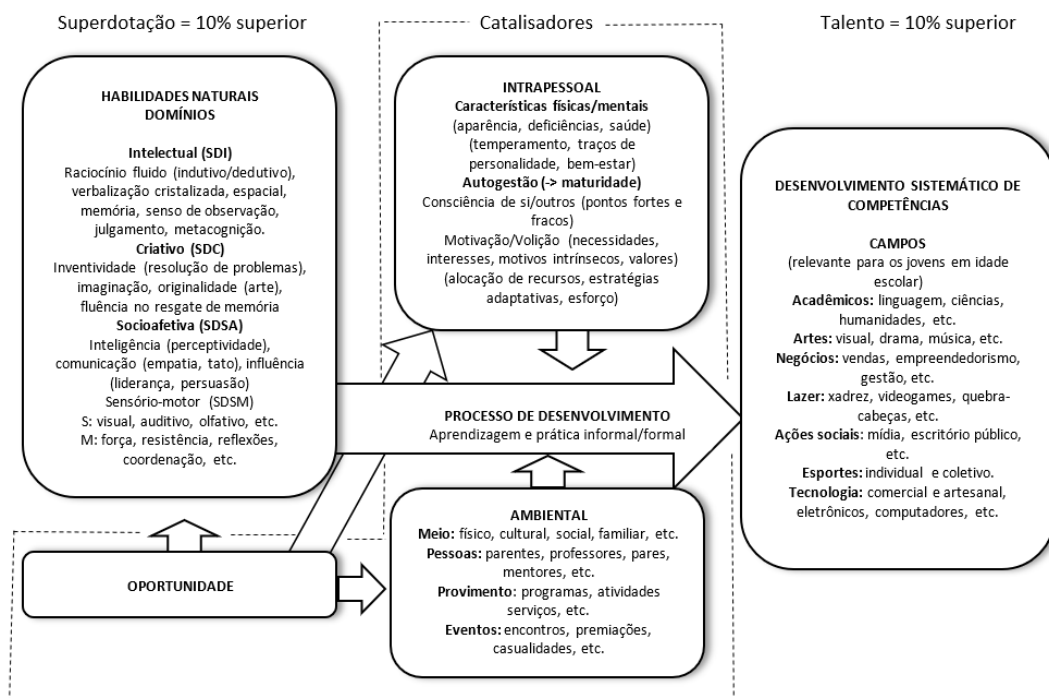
Superdotação = 10% superior

Catalisadores

Talento = 10% superior

HABILIDADES NATURAIS
DOMÍNIOS

Intelectual (SDI)
Raciocínio fluido (indutivo/dedutivo), verbalização cristalizada, espacial, memória, senso de observação, julgamento, metacognição.
Criativo (SDC)
Inventividade (resolução de problemas), imaginação, originalidade (arte), fluência no resgate de memória
Socioafetiva (SDSA)
Inteligência (perceptividade), comunicação (empatia, tato), influência (liderança, persuasão)
Sensório-motor (SDSM)
S: visual, auditivo, olfativo, etc.
M: força, resistência, reflexões, coordenação, etc.

INTRAPESSOAL
Características físicas/mentais
(aparência, deficiências, saúde)
(temperamento, traços de personalidade, bem-estar)
Autogestão (-> maturidade)
Consciência de si/outros (pontos fortes e fracos)
Motivação/Volição (necessidades, interesses, motivos intrínsecos, valores)
(alocação de recursos, estratégias adaptativas, esforço)

PROCESSO DE DESENVOLVIMENTO
Aprendizagem e prática informal/formal

DESENVOLVIMENTO SISTEMÁTICO DE COMPETÊNCIAS

CAMPOS
(relevante para os jovens em idade escolar)
Acadêmicos: linguagem, ciências, humanidades, etc.
Artes: visual, drama, música, etc.
Negócios: vendas, empreendedorismo, gestão, etc.
Lazer: xadrez, videogames, quebra-cabeças, etc.
Ações sociais: mídia, escritório público, etc.
Esportes: individual e coletivo.
Tecnologia: comercial e artesanal, eletrônicos, computadores, etc.

OPORTUNIDADE

AMBIENTAL
Meio: físico, cultural, social, familiar, etc.
Pessoas: parentes, professores, pares, mentores, etc.
Provimento: programas, atividades serviços, etc.
Eventos: encontros, premiações, casualidades, etc.